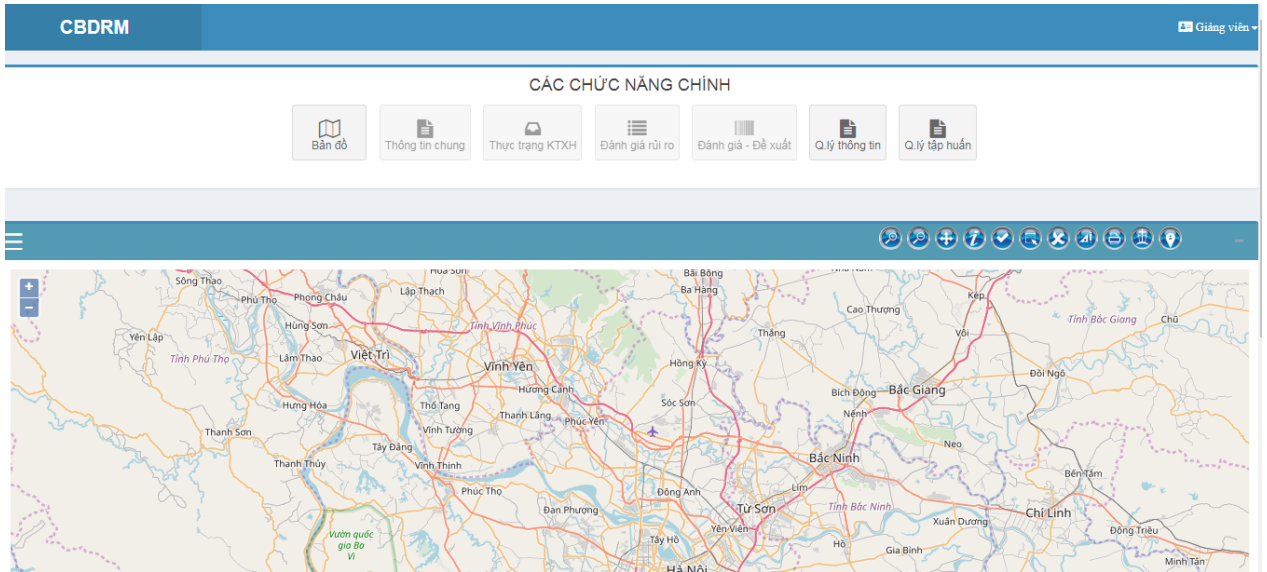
CBDRM

Giảng viên

CÁC CHỨC NĂNG CHÍNH

Bản đồ
Thông tin chung
Thực trạng KTXH
Đánh giá rủi ro
Đánh giá - Đề xuất
Q.lý thông tin
Q.lý tập huấn

+
−

Hoa Sơn
Bãi Bông
Sông Thao
Phù Thọ
Phong Châu
Lập Thạch
Ba Hàng
Cao Thượng
Kép
Tỉnh Bắc Giang
Chũ
Hùng Sơn
Tỉnh Vĩnh Phúc
Yên Lập
Thắng
Vôi
Tỉnh Phú Thọ
Lâm Thao
Việt Trì
Vĩnh Yên
Hồng Kỳ
Đồi Ngô
Hương Canh
Bích Động
Bắc Giang
Hưng Hóa
Thổ Tang
Thanh Lãng
Sóc Sơn
Nếnh
Phúc Yên
Thanh Sơn
Vĩnh Tường
Tây Đằng
Neo
Bắc Ninh
Thanh Thủy
Vĩnh Thịnh
Bến Tắm
Phúc Thọ
Đông Anh
Lim
Từ Sơn
Tỉnh Bắc Ninh
Chí Linh
Đan Phượng
Xuân Dương
Đông Triều
Yên Viên
Vườn quốc gia Ba Vì
Tây Hồ
Hồ
Gia Bình
Minh Tân
Hà Nội